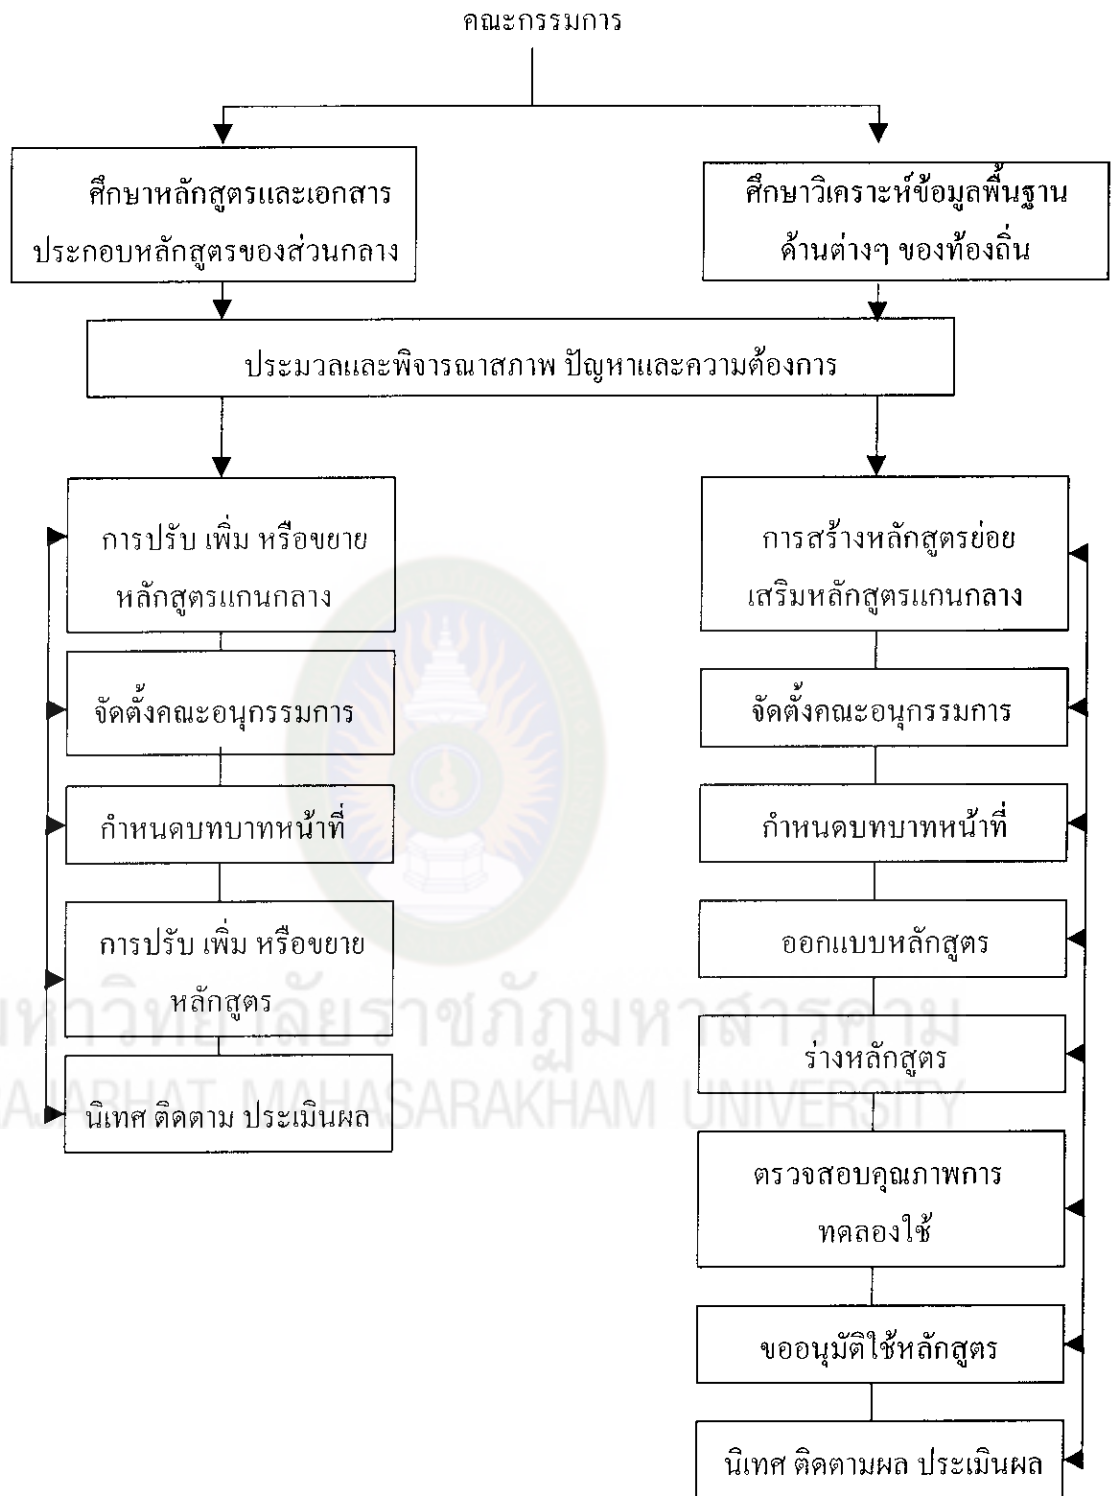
คณะกรรมการ

ศึกษาหลักสูตรและเอกสารประกอบหลักสูตรของส่วนกลาง

ศึกษาวิเคราะห์ข้อมูลพื้นฐานด้านต่างๆ ของท้องถิ่น

ประมวลและพิจารณาสภาพ ปัญหาและความต้องการ

การปรับ เพิ่ม หรือขยายหลักสูตรแกนกลาง

จัดตั้งคณะอนุกรรมการ

กำหนดบทบาทหน้าที่

การปรับ เพิ่ม หรือขยายหลักสูตร

นิเทศ ติดตาม ประเมินผล

การสร้างหลักสูตรย่อยเสริมหลักสูตรแกนกลาง

จัดตั้งคณะอนุกรรมการ

กำหนดบทบาทหน้าที่

ออกแบบหลักสูตร

ร่างหลักสูตร

ตรวจสอบคุณภาพการทดลองใช้

ขออนุมัติใช้หลักสูตร

นิเทศ ติดตามผล ประเมินผล

มหาวิทยาลัยราชภัฏมหาสารคาม
RAJABHAT MAHASARAKHAM UNIVERSITY